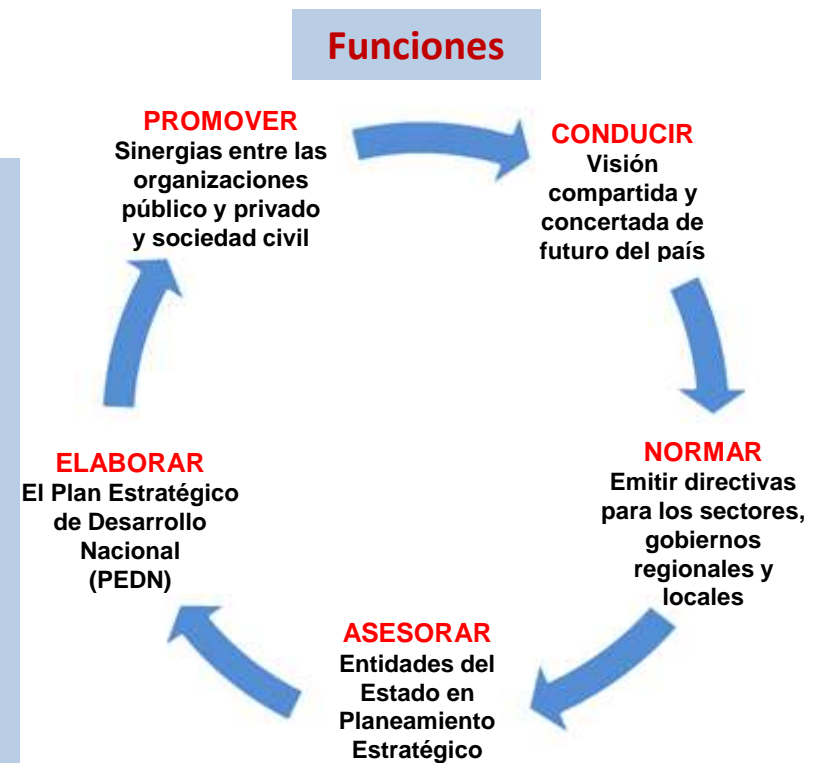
Funciones

PROMOVER
Sinergias entre las organizaciones público y privado y sociedad civil

CONDUCIR
Visión compartida y concertada de futuro del país

NORMAR
Emitir directivas para los sectores, gobiernos regionales y locales

ASESORAR
Entidades del Estado en Planeamiento Estratégico

ELABORAR
El Plan Estratégico de Desarrollo Nacional (PEDN)